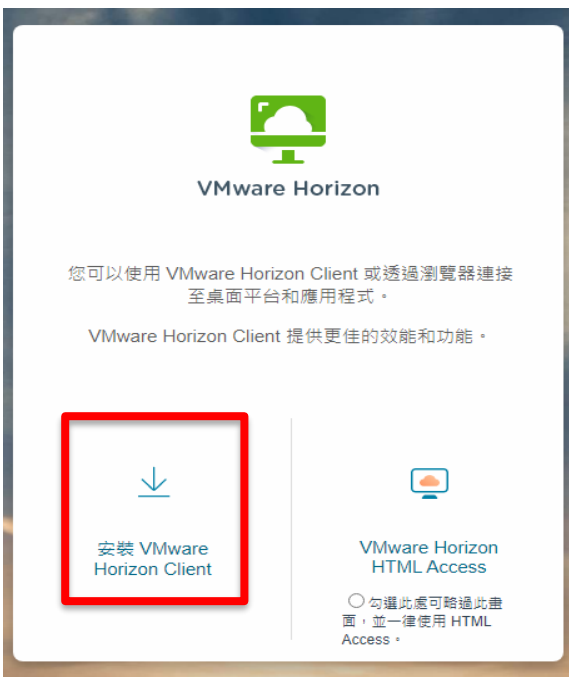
VMware Horizon

您可以使用 VMware Horizon Client 或透過瀏覽器連接至桌面平台和應用程式。

VMware Horizon Client 提供更佳的效能和功能。

安裝 VMware Horizon Client

VMware Horizon HTML Access

勾選此處可略過此畫面，並一律使用 HTML Access。